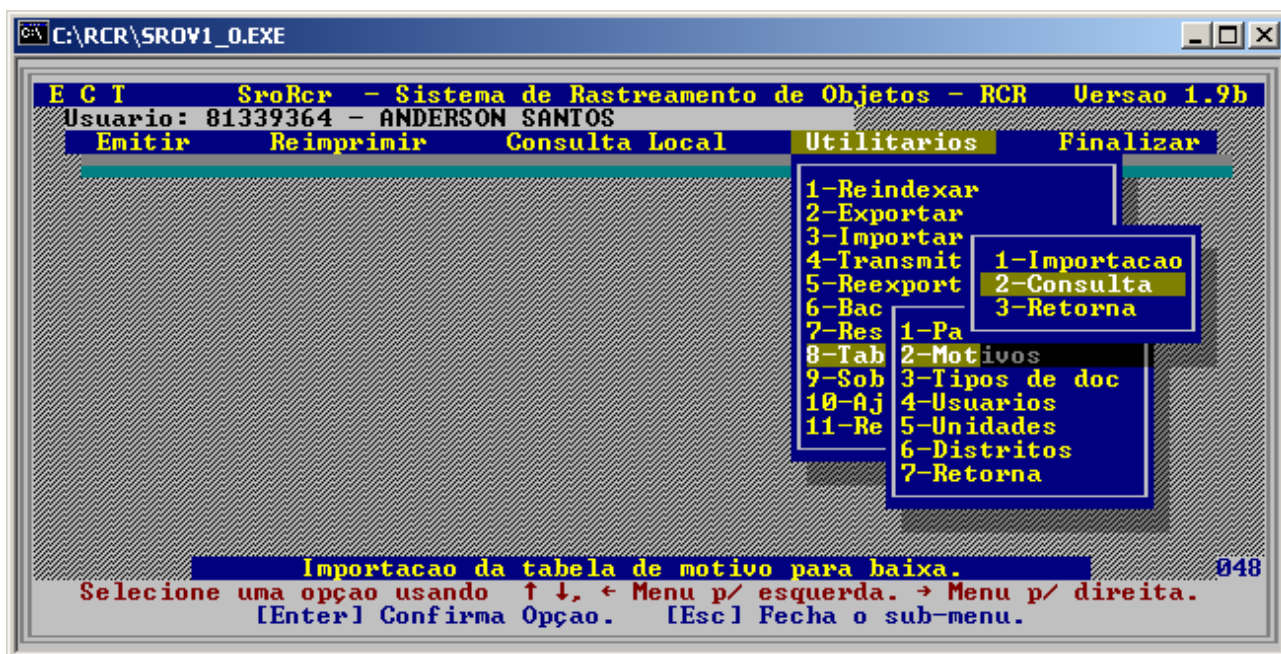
C:\RCR\SROV1_0.EXE

E C T SroRcr - Sistema de Rastreamento de Objetos - RCR Versao 1.9b
Usuario: 81339364 - ANDERSON SANTOS
Emitir Reimprimir Consulta Local Utilitarios Finalizar

1-Reindexar
2-Exportar
3-Importar
4-Transmit
5-Reexport
6-Bac
7-Res
8-Tab
9-Sob
10-Aj
11-Re

1-Importacao
2-Consulta
3-Retorna

1-Pa
2-Motivos
3-Tipos de doc
4-Usuarios
5-Unidades
6-Distritos
7-Retorna

Importacao da tabela de motivo para baixa.
048
Selecione uma opçao usando ↑ ↓, ← Menu p/ esquerda. → Menu p/ direita.
[Enter] Confirma Opçao. [Esc] Fecha o sub-menu.